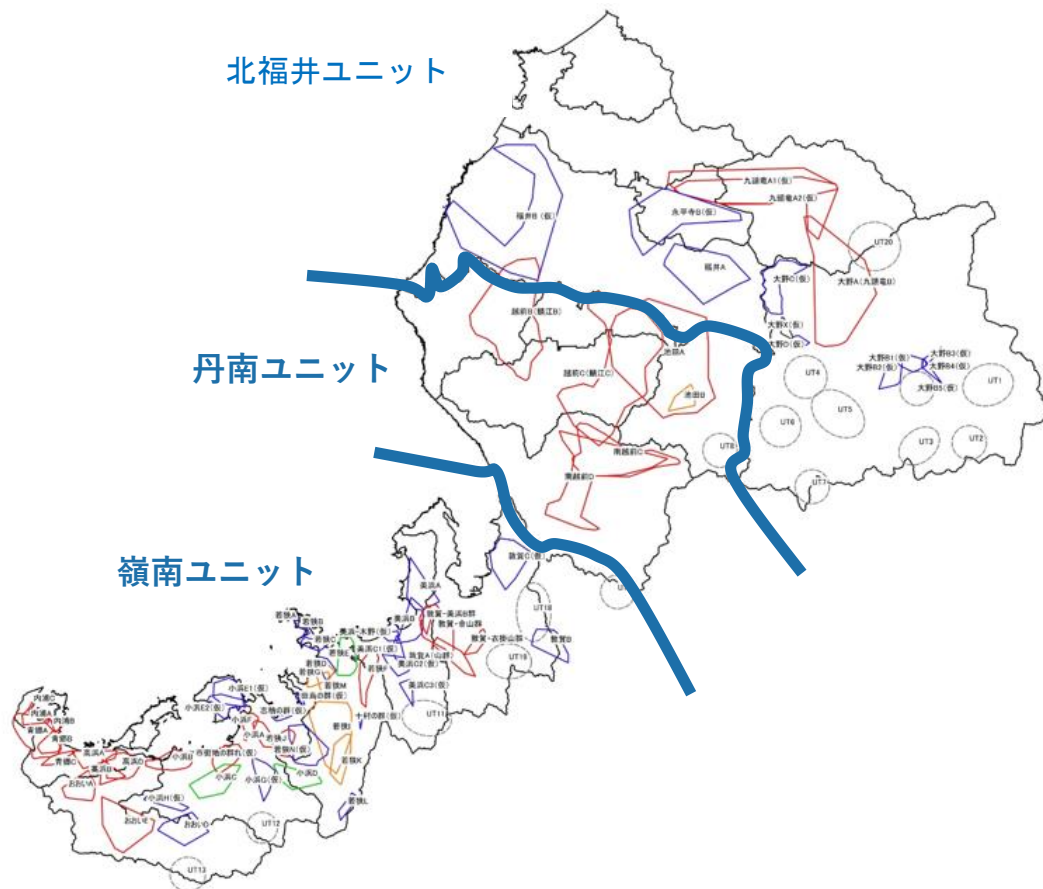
北福井ユニット

丹南ユニット

嶺南ユニット

九頭竜A1（仮）
九頭竜A2（仮）
永平寺B（仮）
福井B（仮）
UT20
福井A
大野C（仮）
大野A（九頭竜B）
越前B（鯖江B）
大野K（仮）
大野D（仮）
池田A
大野B1（仮）
大野B3（仮）
大野B2（仮）
大野B4（仮）
大野B5（仮）
越前C（鯖江C）
UT4
UT1
池田B
UT5
UT6
UT3
UT2
UT8
南越前C
南越前D
UT7
敦賀C（仮）
美浜A
UT18
敦賀−美浜B群
敦賀・余山群
敦賀−衣掛山群
敦賀D
若狭A
若狭B
美浜−大野（仮）
若狭C
美浜C1（仮）
敦賀A1（山群）
美浜C2（仮）
UT19
若狭D
若狭G
若狭F
若狭M
美浜C3（仮）
常倉の群（仮）
小浜E1（仮）
小浜E2（仮）
志積の群（仮）
十村の群（仮）
UT11
若狭I
内浦C
内浦A
内浦B
高浜B
高浜A
青郷B
小浜A
若狭J
若狭N（仮）
青郷C
高浜C
小浜B
矢代地の群れ（仮）
若狭K
小浜C
小浜G（仮）
小浜D
おおい
小浜H（仮）
若狭L
おおいE
おおいD
UT12
UT13